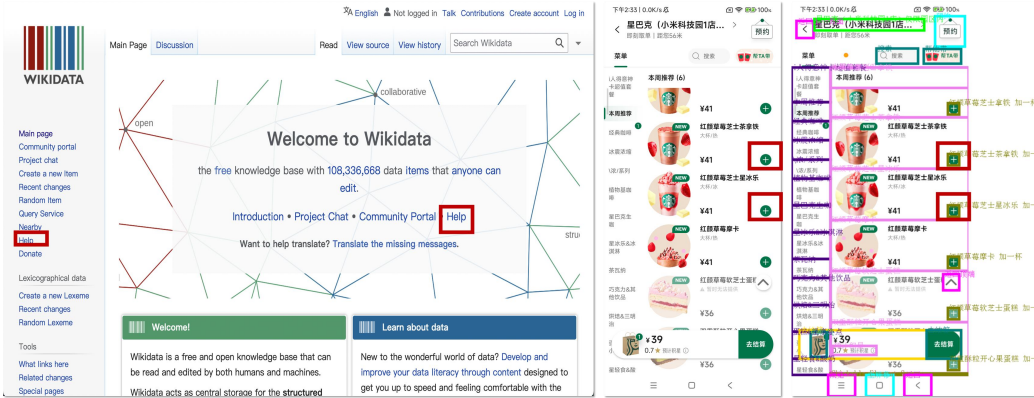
English Not logged in Talk Contributions Create account Log in

Main Page Discussion Read View source View history Search Wikidata

WIKIDATA

Main page
Community portal
Project chat
Create a new Item
Recent changes
Random Item
Query Service
Nearby
Help
Donate

Lexicographical data
Create a new Lexeme
Recent changes
Random Lexeme

Tools
What links here
Related changes
Special pages

open collaborative

Welcome to Wikidata

the free knowledge base with 108,336,668 data items that anyone can edit.

Introduction • Project Chat • Community Portal Help

Want to help translate? Translate the missing messages.

Welcome!

Wikidata is a free and open knowledge base that can be read and edited by both humans and machines.

Wikidata acts as central storage for the structured

Learn about data

New to the wonderful world of data? Develop and improve your data literacy through content designed to get you up to speed and feeling comfortable with the

下午2:33 | 0.0K/s 100
星巴克（小米科技园1店... 
预约
菜单 搜索
本周推荐 (6)
本周推荐
经典咖啡
冰震浓缩
植物基咖啡
星巴克首
星冰乐&冰摇
茶瓦纳
巧克力&其他饮品
烘焙&三明治
NEW 红醇草莓芝士茶拿铁 ¥41
NEW 红醇草莓芝士星冰乐 ¥41
红醇草莓摩卡 ¥41
NEW 红醇草莓软芝士蛋糕 ¥36
¥36
¥39
去结算

下午2:33 | 0.0K/s 100
星巴克（小米科技园1店...
预约
菜单 搜索
本周推荐 (6)
红醇草莓芝士茶拿铁 ¥41
红醇草莓芝士星冰乐 ¥41
红醇草莓摩卡 ¥41
红醇草莓软芝士蛋糕 ¥36
¥36
¥39
去结算
草莓芝士拿铁 加一杯
红醇草莓芝士茶拿铁 加一杯
红醇草莓芝士星冰乐 加一杯
草莓摩卡 加一杯
红醇草莓软芝士蛋糕
加一份
核粒开心果蛋糕 加一份